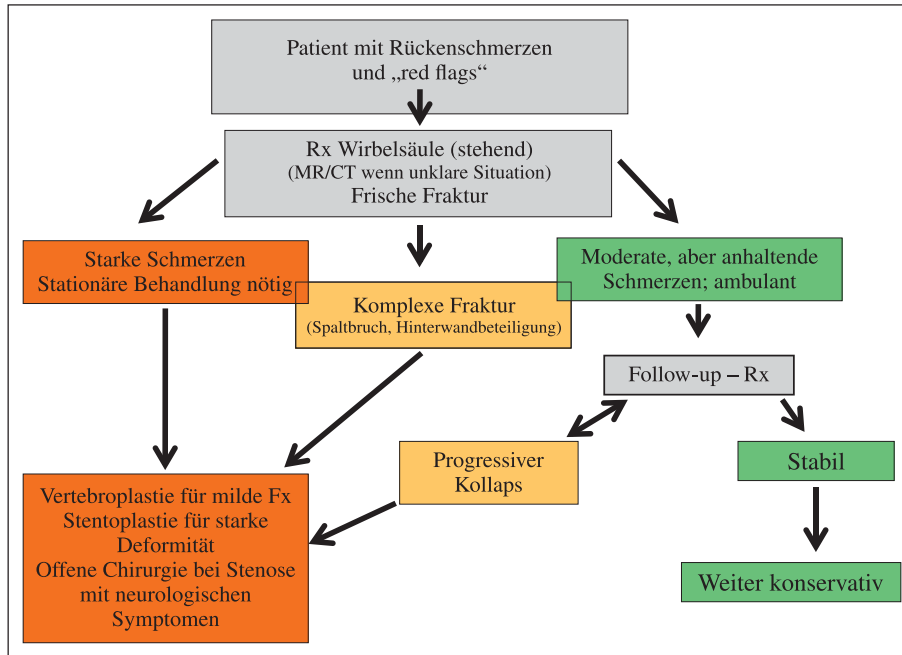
Patient mit Rückenschmerzen und „red flags“

Rx Wirbelsäule (stehend)
(MR/CT wenn unklare Situation)
Frische Fraktur

Starke Schmerzen
Stationäre Behandlung nötig

Komplexe Fraktur
(Spaltbruch, Hinterwandbeteiligung)

Moderate, aber anhaltende Schmerzen; ambulant

Follow-up – Rx

Progressiver Kollaps

Stabil

Vertebroplastie für milde Fx
Stentoplastie für starke Deformität
Offene Chirurgie bei Stenose mit neurologischen Symptomen

Weiter konservativ